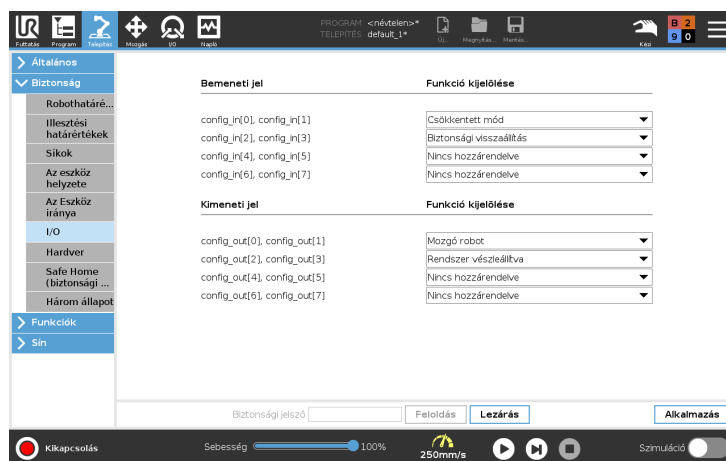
Futtatás Program Telepítés Mozgás I/O Napló

PROGRAM <névtelen>*
TELEPÍTÉS default_1*

Új... Megnyitás... Mentés...

Kézi

B 2
9 0

Általános
Biztonság
Robothatáré...
Illesztési határértékek
Síkok
Az eszköz helyzete
Az Eszköz iránya
I/O
Hardver
Safe Home (biztonsági ...
Három állapot
Funkciók
Sín

| Bemeneti jel | Funkció kijelölése |
|---|---|
| config_in[0], config_in[1] | Csökkentett mód |
| config_in[2], config_in[3] | Biztonsági visszaállítás |
| config_in[4], config_in[5] | Nincs hozzárendelve |
| config_in[6], config_in[7] | Nincs hozzárendelve |

| Kimeneti jel | Funkció kijelölése |
|---|---|
| config_out[0], config_out[1] | Mozgó robot |
| config_out[2], config_out[3] | Rendszer vészleállítva |
| config_out[4], config_out[5] | Nincs hozzárendelve |
| config_out[6], config_out[7] | Nincs hozzárendelve |

Biztonsági jelszó Feloldás Lezárás Alkalmazás

Kikapcsolás Sebesség 100% 250mm/s Szimuláció